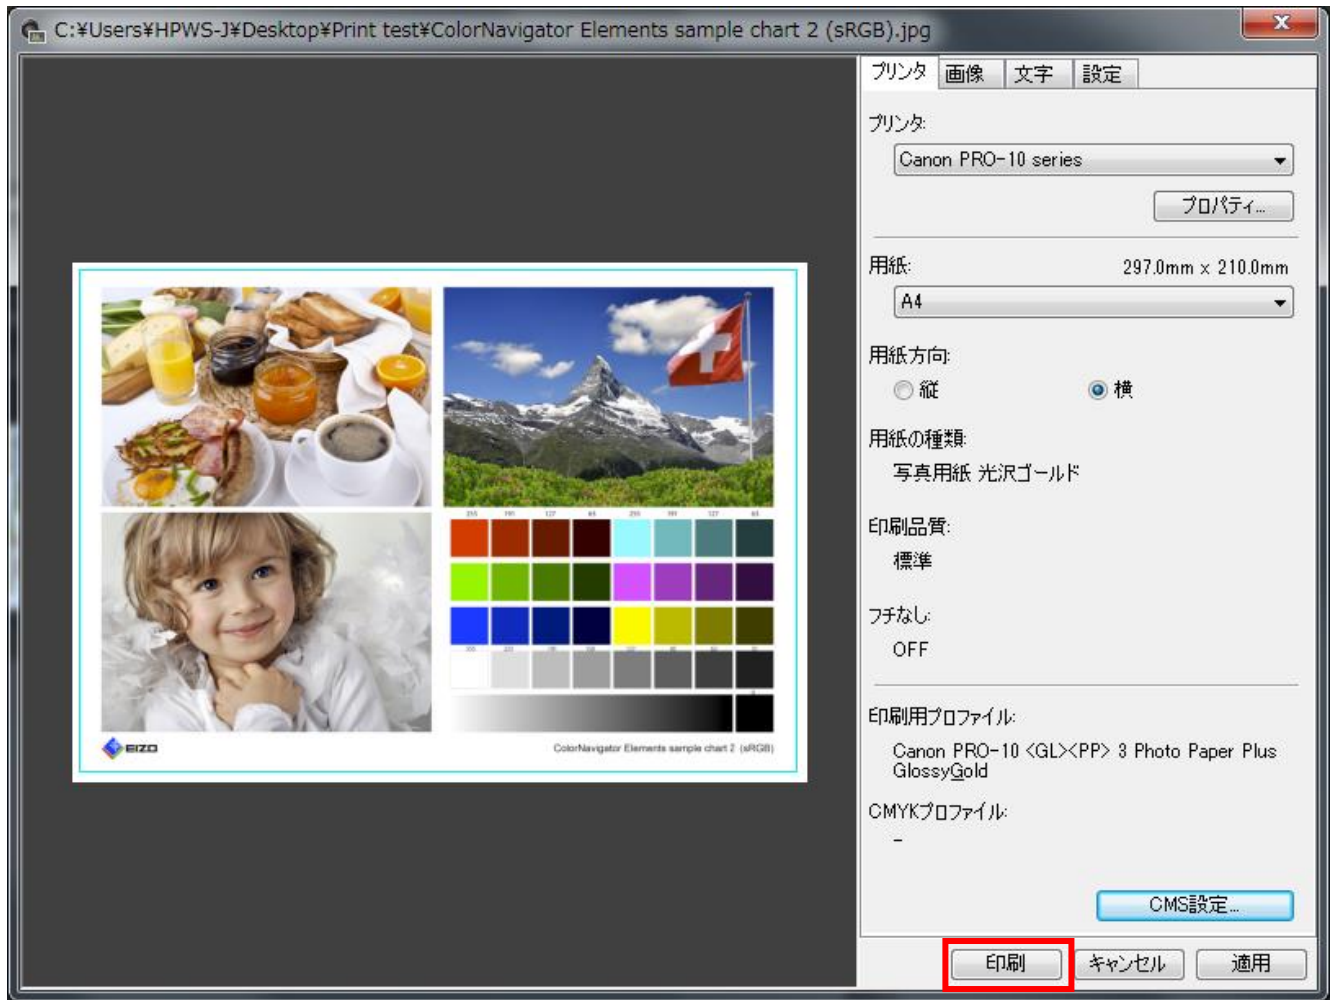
C:¥Users¥HPWS-J¥Desktop¥Print test¥ColorNavigator Elements sample chart 2 (sRGB).jpg

EIZO

ColorNavigator Elements sample chart 2 (sRGB)

プリンタ | 画像 | 文字 | 設定

プリンタ:
Canon PRO-10 series
プロパティ...

用紙: 297.0mm x 210.0mm
A4

用紙方向:
縦
横

用紙の種類:
写真用紙 光沢ゴールド

印刷品質:
標準

フチなし:
OFF

印刷用プロファイル:
Canon PRO-10 <GL><PP> 3 Photo Paper Plus GlossyGold

CMYKプロファイル:
-

CMS設定...

印刷
キャンセル
適用